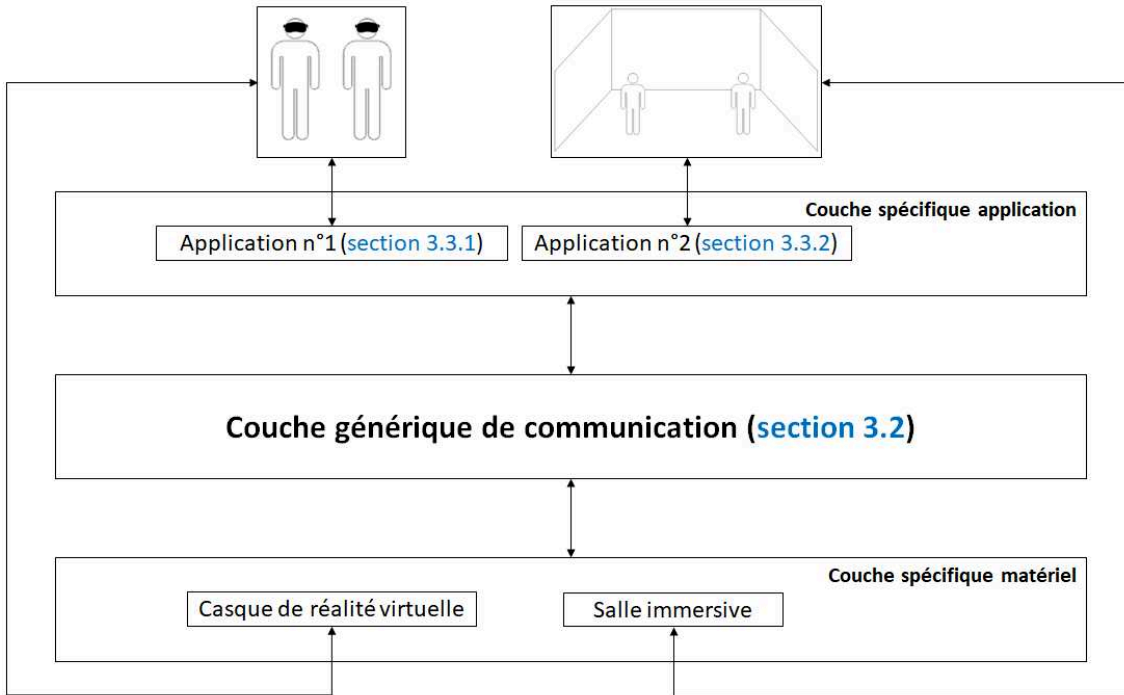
Couche spécifique application

Application n°1 (section 3.3.1)

Application n°2 (section 3.3.2)

Couche générique de communication (section 3.2)

Couche spécifique matériel

Casque de réalité virtuelle

Salle immersive